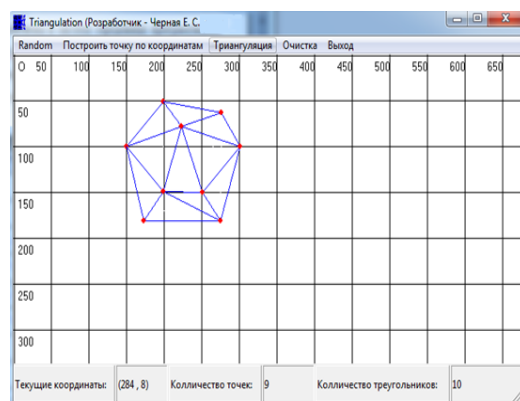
Triangulation (Розработчик - Черная Е. С.)

Random Построить точку по координатам Триангуляция Очистка Выход

O 50 100 150 200 250 300 350 400 450 500 550 600 650

50

100

150

200

250

300

Текущие координаты: (284 , 8) Колличество точек: 9 Колличество треугольников: 10